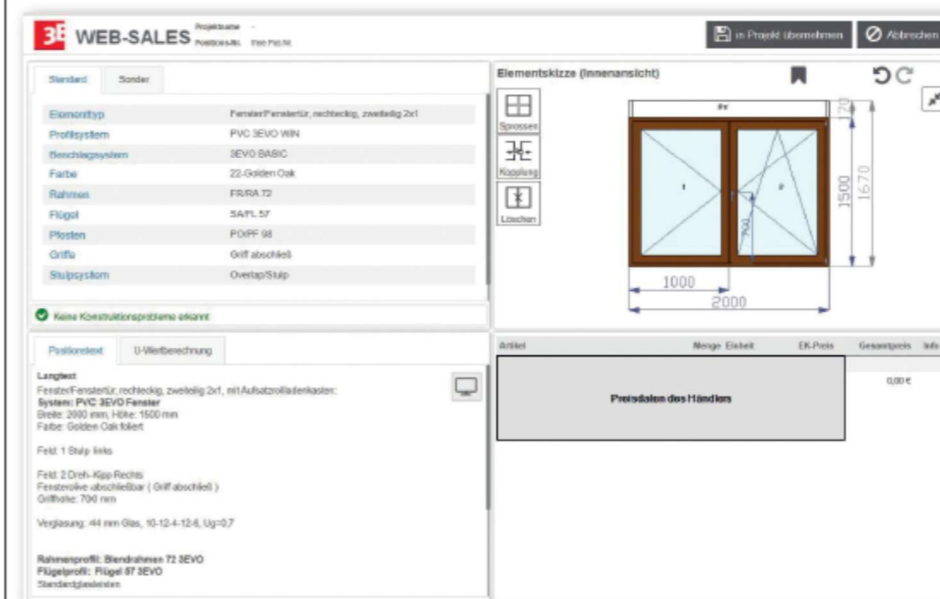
3E WEB-SALES Projektname - Positions-Nr. Freie Pos.Nr.

In Projekt übernehmen Abbrechen

Standard Sonder

| | |
|---|---|
| Elementtyp | Fenster/Fenstertür, rechteckig, zweiteilig 2x1 |
| Profilsystem | PVC 3EVO WIN |
| Beschlagsystem | 3EVO BASIC |
| Farbe | 22-Golden Oak |
| Rahmen | FR/RA 72 |
| Flügel | SA/FL 57 |
| Pfosten | PO/PF 98 |
| Griffe | Griff abschließ |
| Stulpsystem | Overlap/Stulp |

Keine Konstruktionsprobleme erkannt

Elementskizze (Innenansicht)

Sprossen
Kopplung
Löschen

RV
1
2
700
170
1500
1670
1000
2000

Positionstext U-Wertberechnung

Langtext
Fenster/Fenstertür, rechteckig, zweiteilig 2x1, mit Aufsatzrollladenkasten:
System: PVC 3EVO Fenster
Breite: 2000 mm, Höhe: 1500 mm
Farbe: Golden Oak foliert

Feld: 1 Stulp links

Feld: 2 Dreh-Kipp-Rechts
Fensterolive-abschließbar ( Griff abschließ )
Griffhöhe: 700 mm

Verglasung: 44 mm Glas, 10-12-4-12-6, Ug=0,7

Rahmenprofil: Blendrahmen 72 3EVO
Flügelprofil: Flügel 57 3EVO
Standardglasleisten

| Artikel | Menge | Einheit | EK-Preis | Gesamtpreis | Info |
|---|---|---|---|---|---|
| | | | | 0,00 € | |

Preisdaten des Händlers